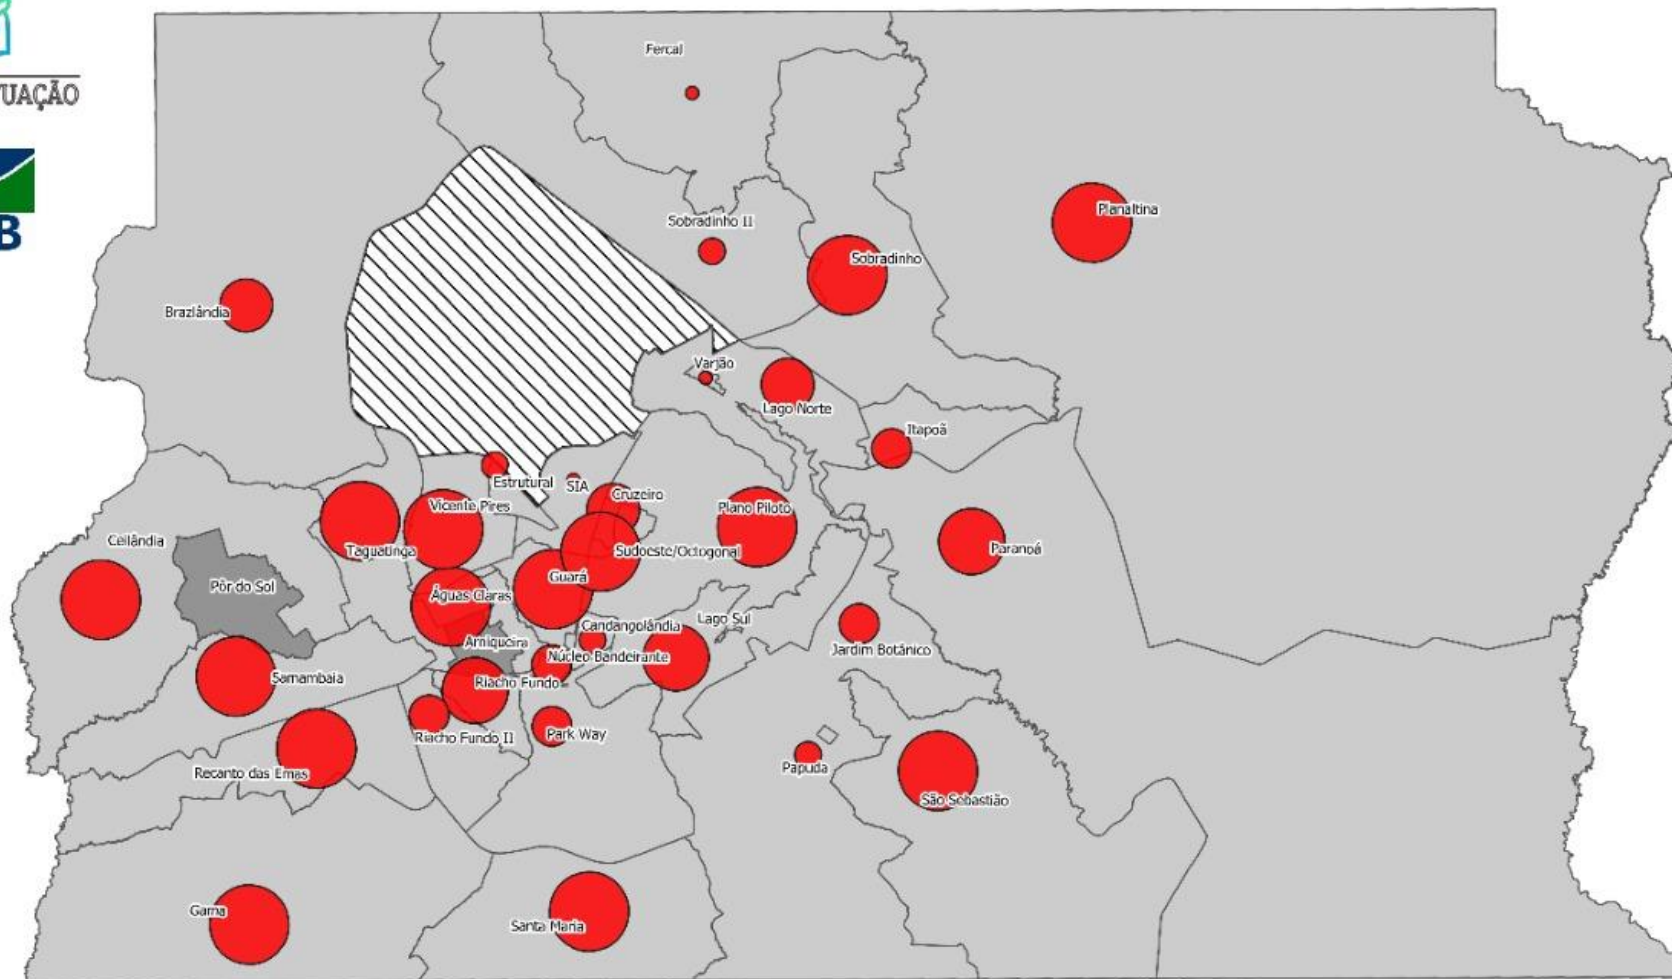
UAÇÃO

B

Fercal

Sobradinho II

Planaltina

Sobradinho

Brazlândia

Varjão

Lago Norte

Itapoã

Estrutural

SIA

Cruzeiro

Vicente Pires

Plano Piloto

Taguatinga

Sudoeste/Octogonal

Paranoá

Ceilândia

Pôr do Sol

Guará

Águas Claras

Candangolândia

Lago Sul

Arniqueira

Núcleo Bandeirante

Jardim Botânico

Samambaia

Riacho Fundo

Riacho Fundo II

Park Way

Papuda

Recanto das Emas

São Sebastião

Gama

Santa Maria